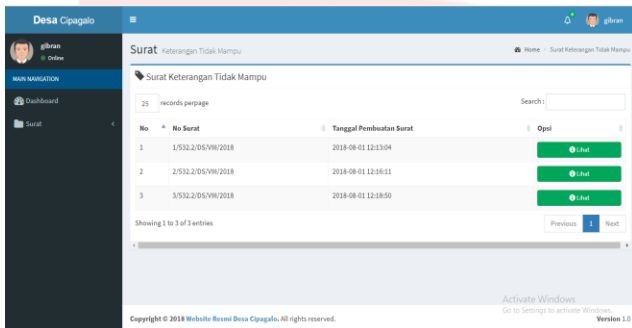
Desa Cipagalo

gibran

gibran
Online

MAIN NAVIGATION

Dashboard

Surat

Surat Keterangan Tidak Mampu

Home > Surat Keterangan Tidak Mampu

Surat Keterangan Tidak Mampu

25 records perpage

Search :

| No | No Surat | Tanggal Pembuatan Surat | Opsi |
|---|---|---|---|
| 1 | 1/532.2/DS/VIII/2018 | 2018-08-01 12:13:04 | Lihat |
| 2 | 2/532.2/DS/VIII/2018 | 2018-08-01 12:16:11 | Lihat |
| 3 | 3/532.2/DS/VIII/2018 | 2018-08-01 12:18:50 | Lihat |

Showing 1 to 3 of 3 entries

Previous 1 Next

Activate Windows
Go to Settings to activate Windows.

Copyright © 2018 Website Resmi Desa Cipagalo. All rights reserved.

Version 1.0